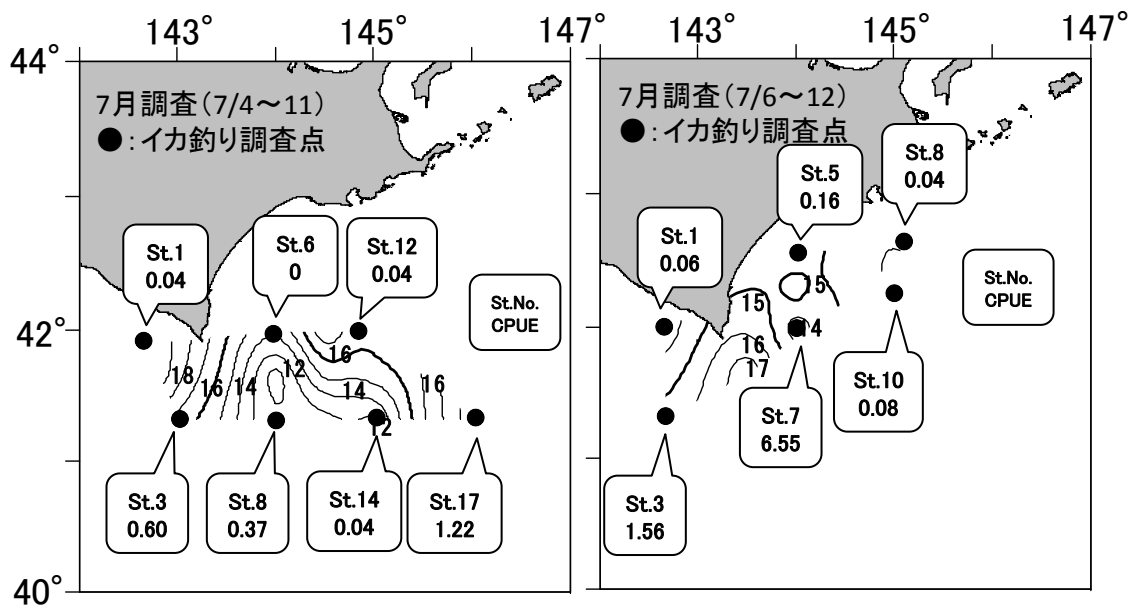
143°
145°
147°
44°
42°
40°

7月調査（7/4～11）
●：イカ釣り調査点

St.1
0.04

St.6
0

St.12
0.04

St.No.
CPUE

18
16
14
12
16
14
16
12

St.3
0.60

St.8
0.37

St.14
0.04

St.17
1.22

143°
145°
147°

7月調査（7/6～12）
●：イカ釣り調査点

St.8
0.04

St.5
0.16

St.1
0.06

St.No.
CPUE

15
15
14
16
17

St.10
0.08

St.7
6.55

St.3
1.56